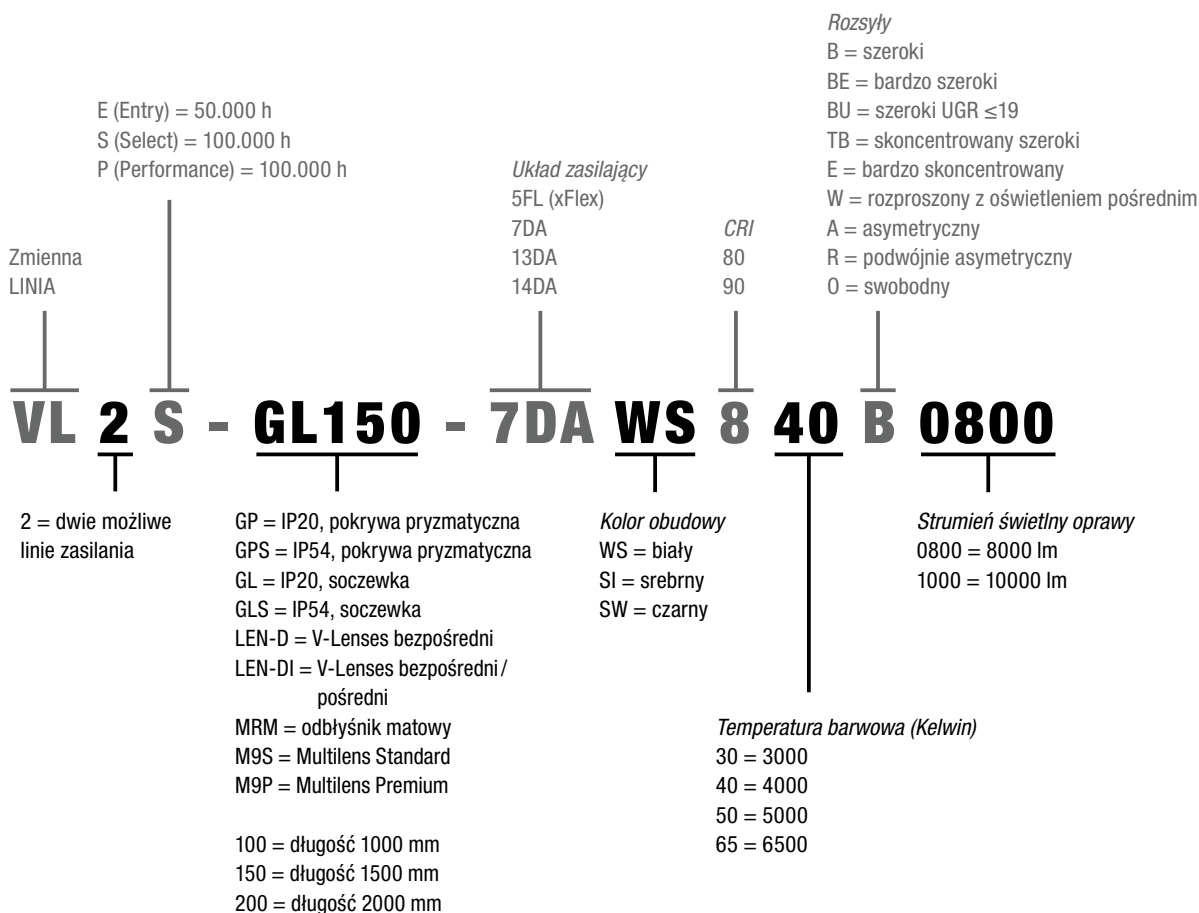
Rozsyły
B = szeroki
BE = bardzo szeroki
BU = szeroki UGR ≤19
TB = skoncentrowany szeroki
E = bardzo skoncentrowany
W = rozproszony z oświetleniem pośrednim
A = asymetryczny
R = podwójnie asymetryczny
O = swobodny

E (Entry) = 50.000 h
S (Select) = 100.000 h
P (Performance) = 100.000 h

Układ zasilający
5FL (xFlex)
7DA
13DA
14DA

CRI
80
90

Zmienna
LINIA

VL 2 S - GL150 - 7DA WS 8 40 B 0800

2 = dwie możliwe linie zasilania

GP = IP20, pokrywa pryzmatyczna
GPS = IP54, pokrywa pryzmatyczna
GL = IP20, soczewka
GLS = IP54, soczewka
LEN-D = V-Lenses bezpośredni
LEN-DI = V-Lenses bezpośredni / pośredni
MRM = odbłyśnik matowy
M9S = Multilens Standard
M9P = Multilens Premium

100 = długość 1000 mm
150 = długość 1500 mm
200 = długość 2000 mm

Kolor obudowy
WS = biały
SI = srebrny
SW = czarny

Strumień świetlny oprawy
0800 = 8000 lm
1000 = 10000 lm

Temperatura barwowa (Kelwin)
30 = 3000
40 = 4000
50 = 5000
65 = 6500